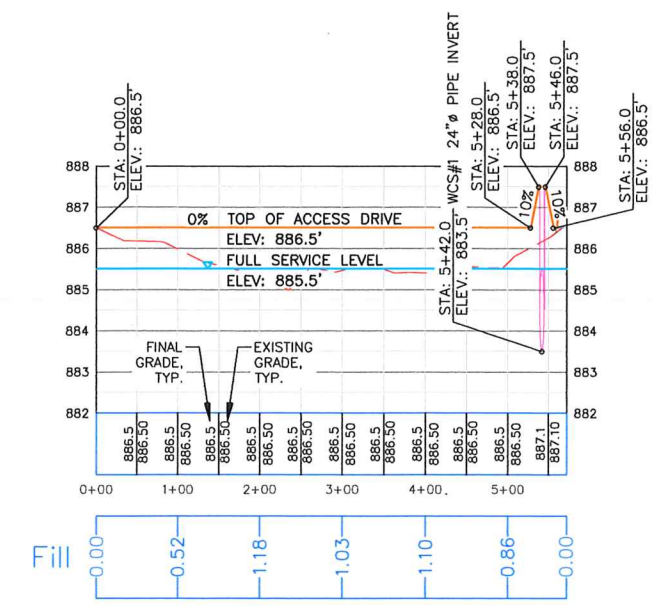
STA: 0+00.0
ELEV.: 886.5'

WCS#1 24"ø PIPE INVERT

STA: 5+28.0
ELEV.: 886.5'

STA: 5+38.0
ELEV.: 887.5'

STA: 5+46.0
ELEV.: 887.5'

STA: 5+56.0
ELEV.: 886.5'

888
887
886
885
884
883
882

0% TOP OF ACCESS DRIVE
ELEV: 886.5'

FULL SERVICE LEVEL
ELEV: 885.5'

10%
10%

STA: 5+42.0
ELEV.: 883.5'

FINAL GRADE, TYP.

EXISTING GRADE, TYP.

888
887
886
885
884
883
882

886.5
886.50
886.5
886.50
886.5
886.50
886.5
886.50
886.5
886.50
886.5
886.50
886.5
886.50
886.5
886.50
886.5
886.50
887.1
887.10

0+00 1+00 2+00 3+00 4+00. 5+00

Fill 0.00 0.52 1.18 1.03 1.10 0.86 0.00